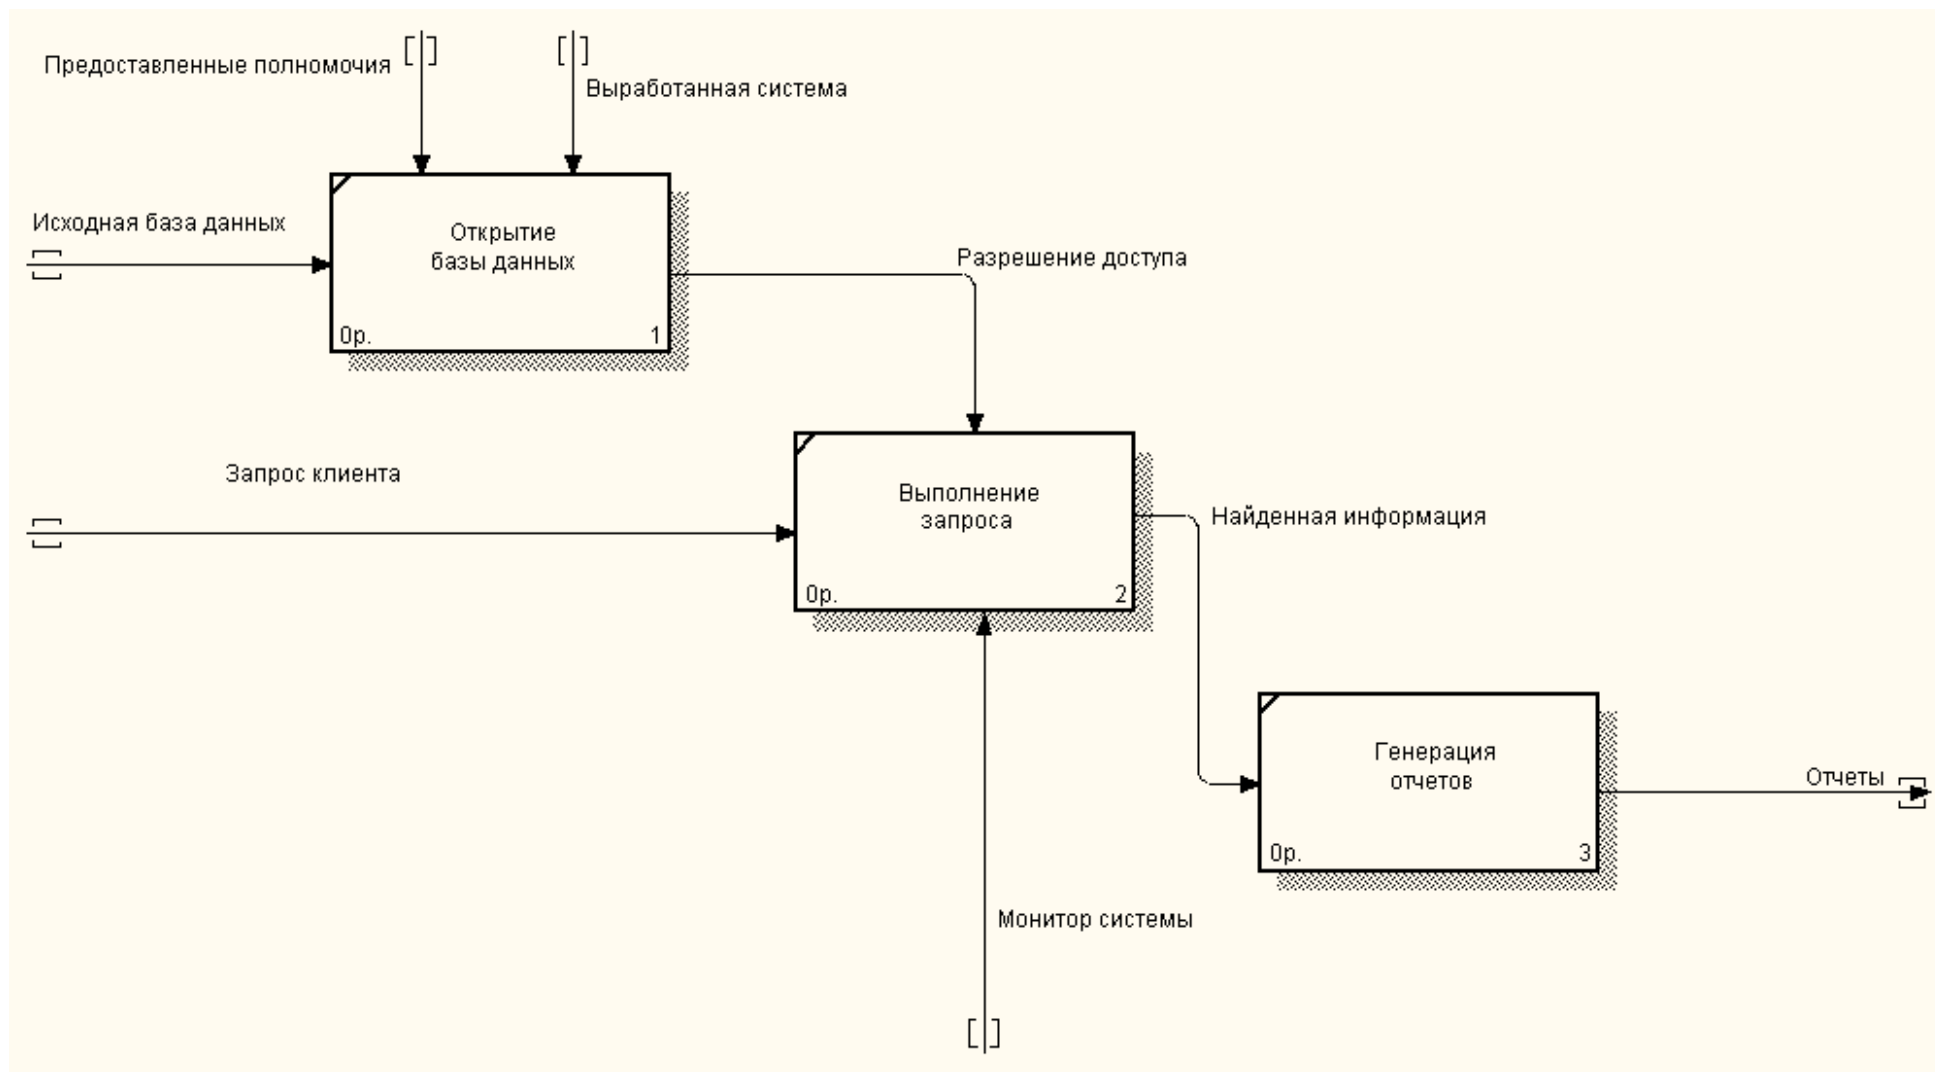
Предоставленные полномочия

Выработанная система

Исходная база данных

Открытие базы данных

0р.

1

Разрешение доступа

Запрос клиента

Выполнение запроса

0р.

2

Найденная информация

Генерация отчетов

0р.

3

Отчеты

Монитор системы